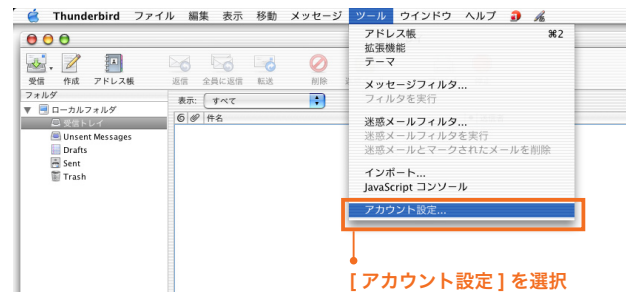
Thunderbird ファイル 編集 表示 移動 メッセージ ツール ウインドウ ヘルプ

受信 作成 アドレス帳 返信 全員に返信 転送 削除

フォルダ
ローカルフォルダ
受信トレイ
Unsent Messages
Drafts
Sent
Trash

表示: すべて
件名

アドレス帳 ⌘2
拡張機能
テーマ
メッセージフィルタ...
フィルタを実行
迷惑メールフィルタ...
迷惑メールフィルタを実行
迷惑メールとマークされたメールを削除
インポート...
JavaScript コンソール
アカウント設定...

[ アカウント設定 ] を選択